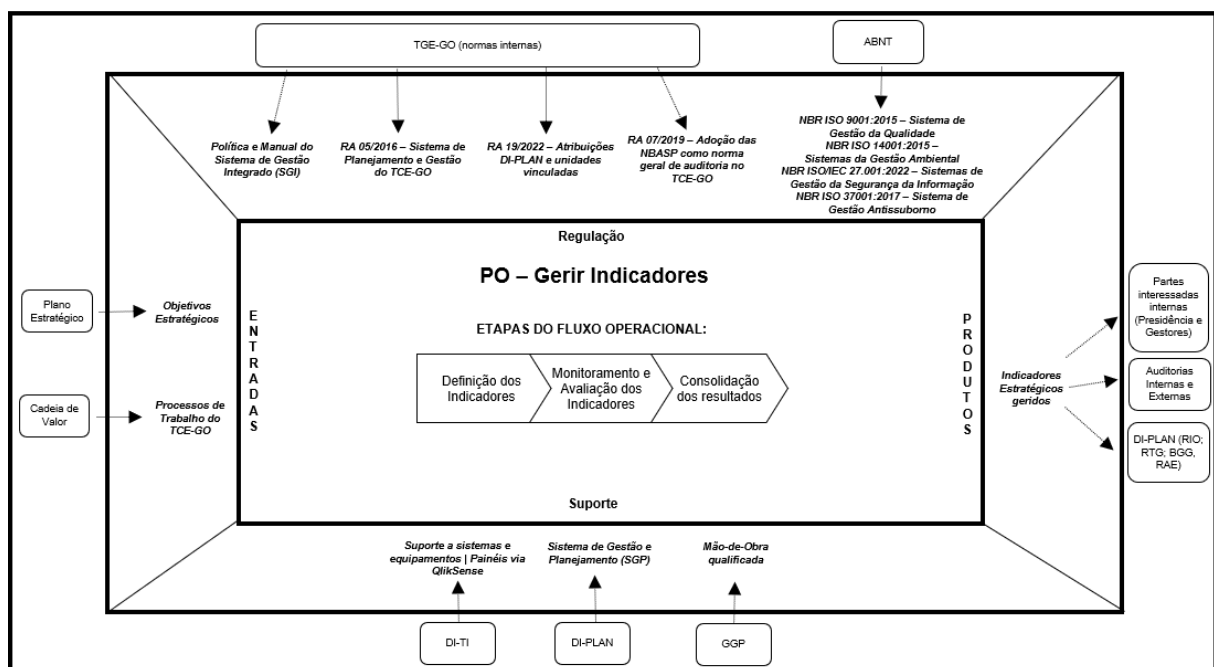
TGE-GO (normas internas)

ABNT

Política e Manual do Sistema de Gestão Integrado (SGI)

RA 05/2016 – Sistema de Planejamento e Gestão do TCE-GO

RA 19/2022 – Atribuições DI-PLAN e unidades vinculadas

RA 07/2019 – Adoção das NBASP como norma geral de auditoria no TCE-GO

NBR ISO 9001:2015 – Sistema de Gestão da Qualidade
NBR ISO 14001:2015 – Sistemas da Gestão Ambiental
NBR ISO/IEC 27.001:2022 – Sistemas de Gestão da Segurança da Informação
NBR ISO 37001:2017 – Sistema de Gestão Antissuborno

Regulação

PO – Gerir Indicadores

Plano Estratégico

Objetivos Estratégicos

ENTRADAS

ETAPAS DO FLUXO OPERACIONAL:

Definição dos Indicadores

Monitoramento e Avaliação dos Indicadores

Consolidação dos resultados

PRODUTOS

Cadeia de Valor

Processos de Trabalho do TCE-GO

Indicadores Estratégicos geridos

Partes interessadas internas (Presidência e Gestores)

Auditorias Internas e Externas

DI-PLAN (RIO; RTG; BGG, RAE)

Suporte

Suporte a sistemas e equipamentos | Painéis via QlikSense

Sistema de Gestão e Planejamento (SGP)

Mão-de-Obra qualificada

DI-TI

DI-PLAN

GGP